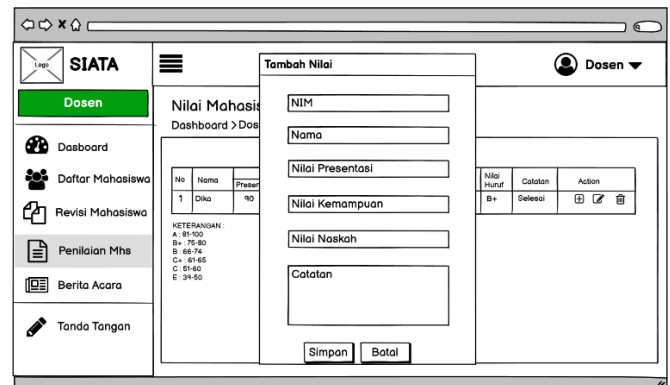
Logo SIATA

Dosen ▾

Dosen

Dasboard

Daftar Mahasiswa

Revisi Mahasiswa

Penilaian Mhs

Berita Acara

Tanda Tangan

Nilai Mahasis

Dashboard > Dos

| No | Nama | Preser |
|---|---|---|
| 1 | Dika | 90 |

KETERANGAN :
A : 81-100
B+ : 75-80
B : 66-74
C+ : 61-65
C : 51-60
E : 39-50

| Nilai Huruf | Catatan | Action |
|---|---|---|
| B+ | Selesai | |

Tambah Nilai

NIM

Nama

Nilai Presentasi

Nilai Kemampuan

Nilai Naskah

Catatan

Simpan

Batal